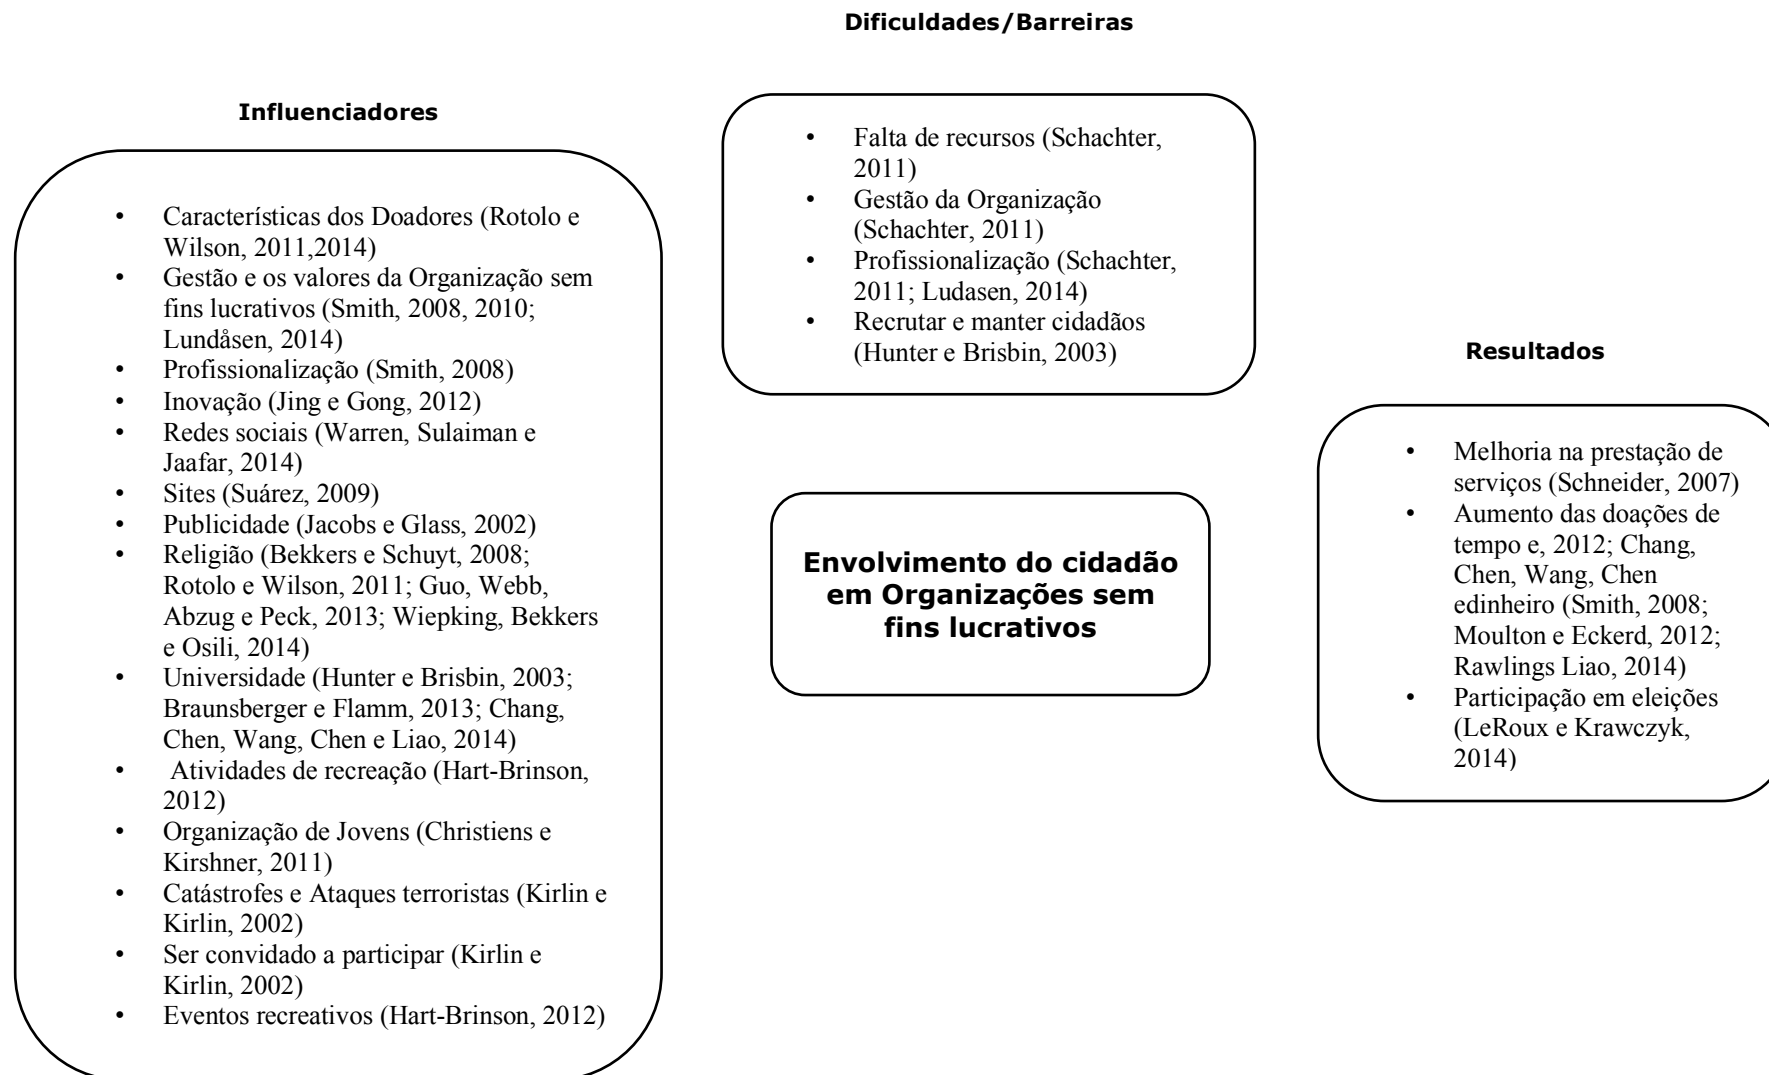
Dificuldades/Barreiras

Influenciadores

- Características dos Doadores (Rotolo e Wilson, 2011,2014)
- Gestão e os valores da Organização sem fins lucrativos (Smith, 2008, 2010; Lundåsen, 2014)
- Profissionalização (Smith, 2008)
- Inovação (Jing e Gong, 2012)
- Redes sociais (Warren, Sulaiman e Jaafar, 2014)
- Sites (Suárez, 2009)
- Publicidade (Jacobs e Glass, 2002)
- Religião (Bekkers e Schuyt, 2008; Rotolo e Wilson, 2011; Guo, Webb, Abzug e Peck, 2013; Wiepking, Bekkers e Osili, 2014)
- Universidade (Hunter e Brisbin, 2003; Braunsberger e Flamm, 2013; Chang, Chen, Wang, Chen e Liao, 2014)
- Atividades de recreação (Hart-Brinson, 2012)
- Organização de Jovens (Christiens e Kirshner, 2011)
- Catástrofes e Ataques terroristas (Kirlin e Kirlin, 2002)
- Ser convidado a participar (Kirlin e Kirlin, 2002)
- Eventos recreativos (Hart-Brinson, 2012)

- Falta de recursos (Schachter, 2011)
- Gestão da Organização (Schachter, 2011)
- Profissionalização (Schachter, 2011; Ludasen, 2014)
- Recrutar e manter cidadãos (Hunter e Brisbin, 2003)

Envolvimento do cidadão em Organizações sem fins lucrativos

Resultados

- Melhoria na prestação de serviços (Schneider, 2007)
- Aumento das doações de tempo e, 2012; Chang, Chen, Wang, Chen edinheiro (Smith, 2008; Moulton e Eckerd, 2012; Rawlings Liao, 2014)
- Participação em eleições (LeRoux e Krawczyk, 2014)